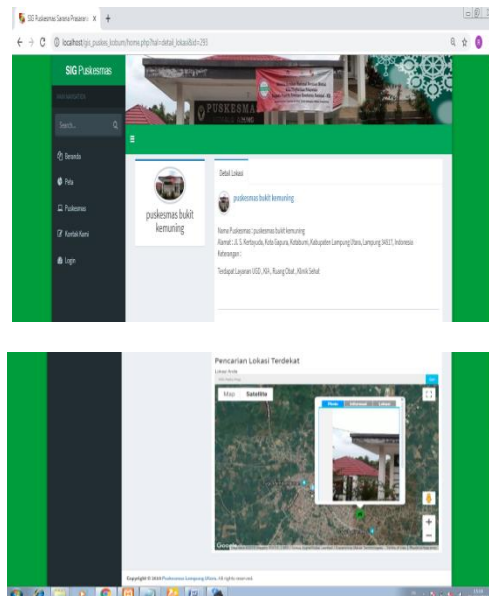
SIG Puskesmas Sarana Prasaran ×

localhost/sig_puskes_kotbum/home.php?hal=detail_lokasi&id=293

SIG Puskesmas

MAIN NAVIGATION

Search...

Beranda

Peta

Puskesmas

Kontak Kami

Login

PUSKESMAS

puskesmas bukit kemuning

Detail Lokasi

puskesmas bukit kemuning

Nama Puskesmas : puskesmas bukit kemuning
Alamat : Jl. S. Kertayuda, Kota Gapura, Kotabumi, Kabupaten Lampung Utara, Lampung 34517, Indonesia
Keterangan :

Terdapat Layanan UGD , KIA , Ruang Obat , Klinik Sehat

Pencarian Lokasi Terdekat

Lokasi Anda

Map Satellite

Photo Informasi Lokasi

Google

Copyright © 2018 Puskesmas Lampung Utara. All rights reserved.